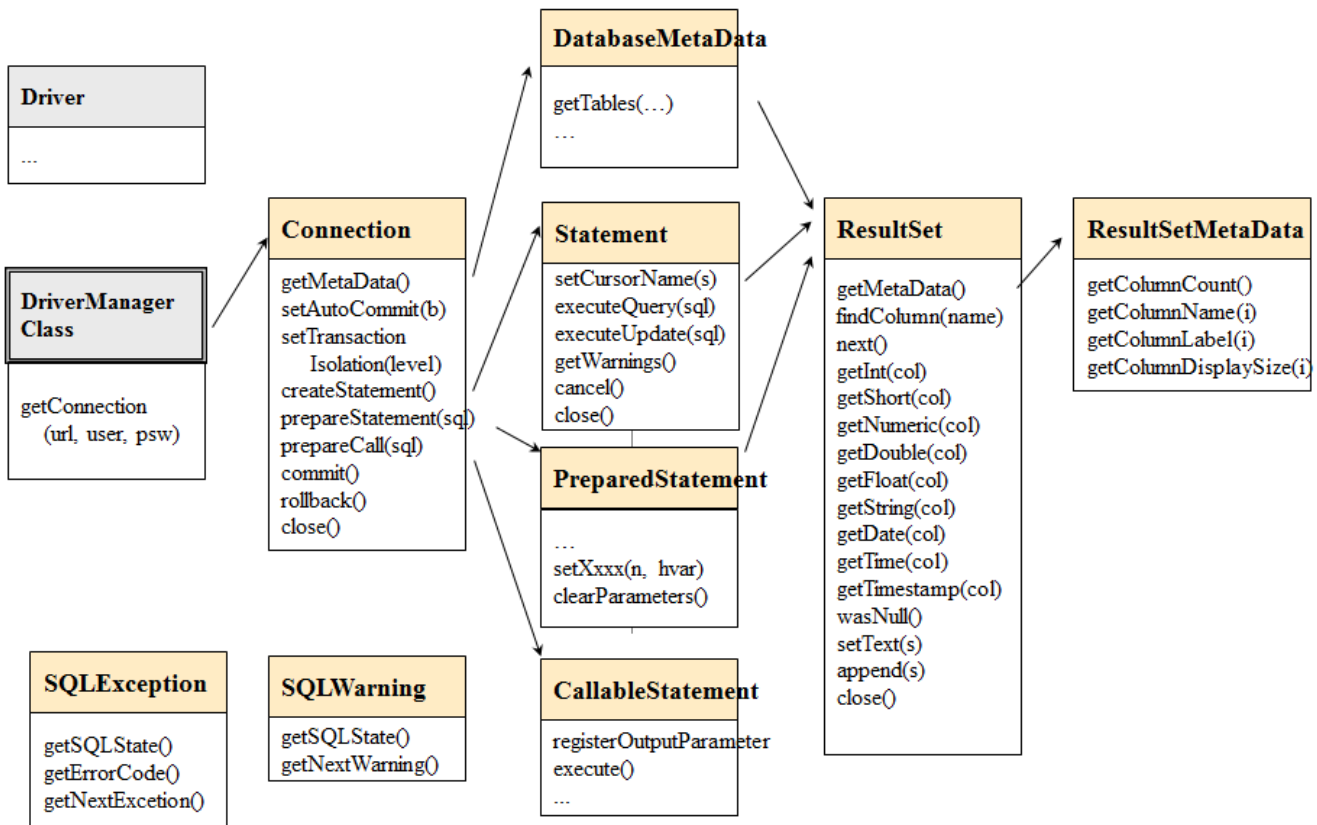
Driver

...

DriverManager Class

getConnection (url, user, psw)

Connection

getMetaData()
setAutoCommit(b)
setTransaction Isolation(level)
createStatement()
prepareStatement(sql)
prepareCall(sql)
commit()
rollback()
close()

DatabaseMetaData

getTables(…)
…

Statement

setCursorName(s)
executeQuery(sql)
executeUpdate(sql)
getWarnings()
cancel()
close()

PreparedStatement

…
setXxxx(n, hvar)
clearParameters()

CallableStatement

registerOutputParameter
execute()
...

ResultSet

getMetaData()
findColumn(name)
next()
getInt(col)
getShort(col)
getNumeric(col)
getDouble(col)
getFloat(col)
getString(col)
getDate(col)
getTime(col)
getTimestamp(col)
wasNull()
setText(s)
append(s)
close()

ResultSetMetaData

getColumnCount()
getColumnName(i)
getColumnLabel(i)
getColumnDisplaySize(i)

SQLException

getSQLState()
getErrorCode()
getNextExcetion()

SQLWarning

getSQLState()
getNextWarning()